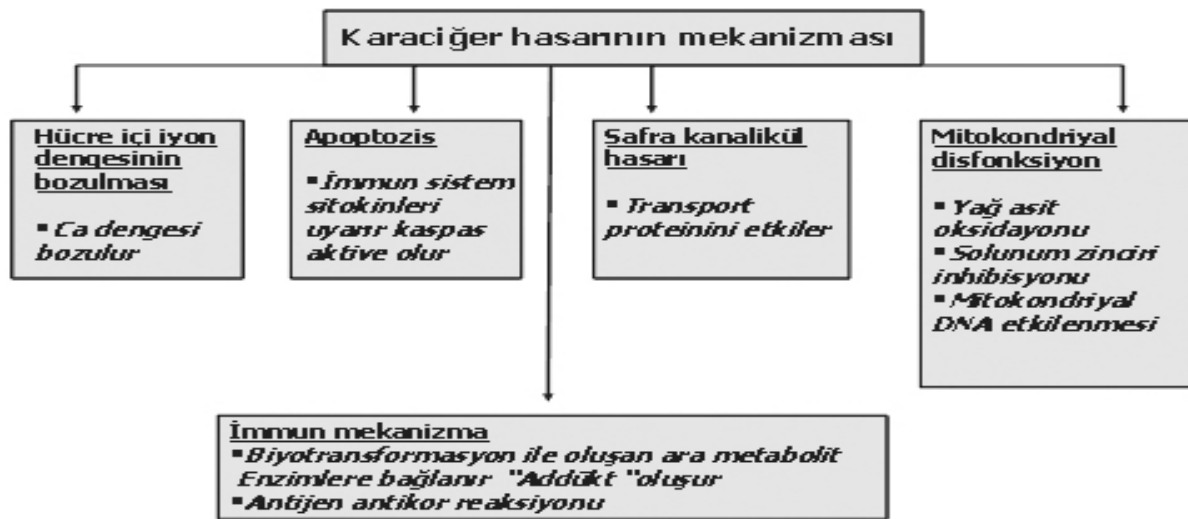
Karaciğer hasarının mekanizması

Hücre içi iyon dengesinin bozulması
▪ Ca dengesi bozulur

Apoptozis
▪ İmmun sistem sitokinleri uyarır kaspas aktive olur

Safra kanalikül hasarı
▪ Transport proteinini etkiler

Mitokondriyal disfonksiyon
▪ Yağ asit oksidayonu
▪ Solunum zinciri inhibisyonu
▪ Mitokondriyal DNA etkilenmesi

İmmun mekanizma
▪ Biyotransformasyon ile oluşan ara metabolit Enzimlere bağlanır "Addükt "oluşur
▪ Antijen antikor reaksiyonu